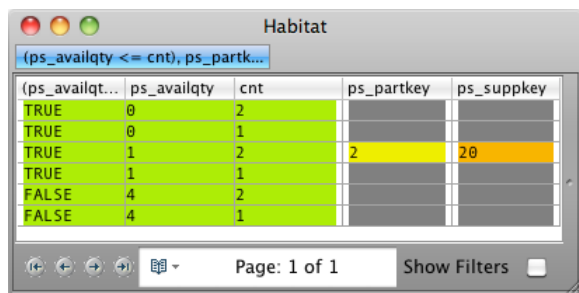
Habitat

(ps_availqty <= cnt), ps_partk...

| (ps_availqt... | ps_availqty | cnt | ps_partkey | ps_suppkey |
|---|---|---|---|---|
| TRUE | 0 | 2 | | |
| TRUE | 0 | 1 | | |
| TRUE | 1 | 2 | 2 | 20 |
| TRUE | 1 | 1 | | |
| FALSE | 4 | 2 | | |
| FALSE | 4 | 1 | | |

Page: 1 of 1

Show Filters